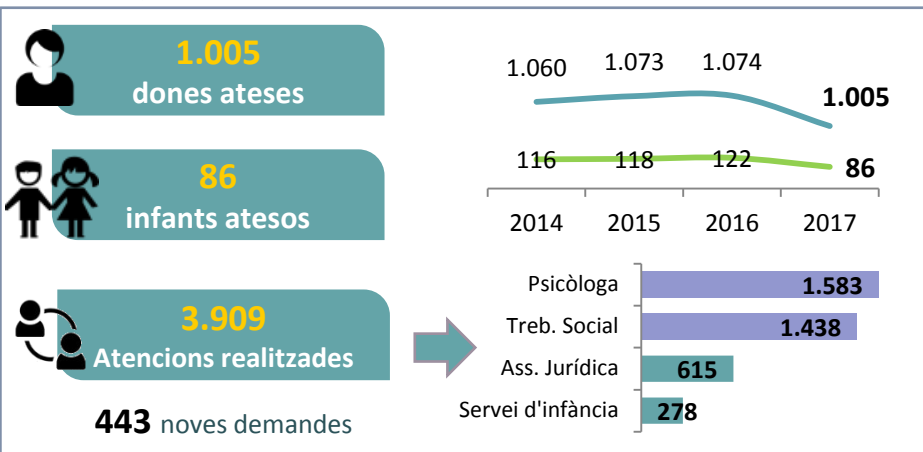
1.005
dones ateses

86
infants atesos

3.909
Atencions realitzades

443 noves demandes

1.060 1.073 1.074 1.005

116 118 122 86

2014 2015 2016 2017

Psicòloga 1.583
Treb. Social 1.438
Ass. Jurídica 615
Servei d'infància 278